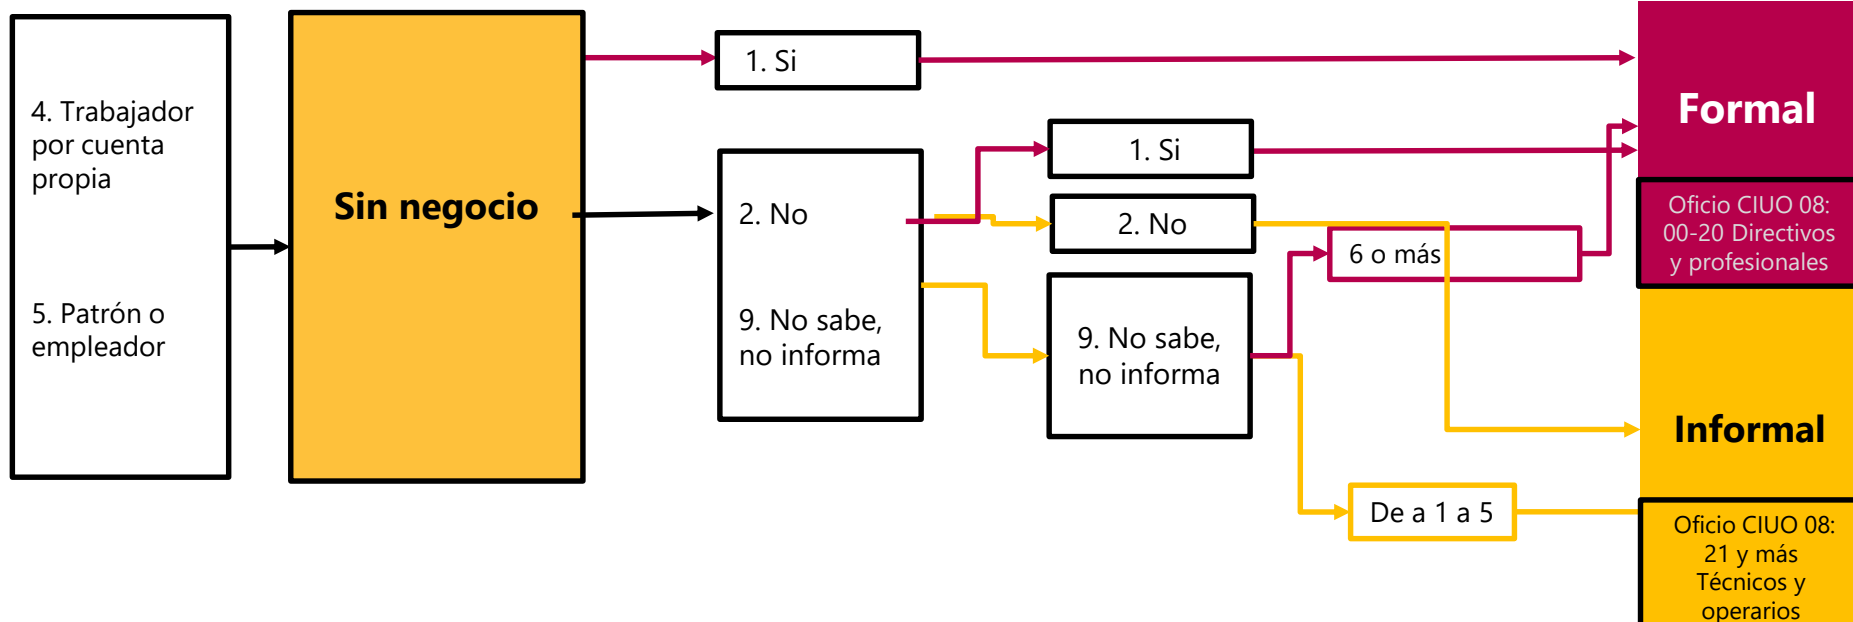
4. Trabajador por cuenta propia

5. Patrón o empleador

Sin negocio

1. Si

2. No

9. No sabe, no informa

1. Si

2. No

9. No sabe, no informa

6 o más

De a 1 a 5

Formal

Oficio CIUO 08: 00-20 Directivos y profesionales

Informal

Oficio CIUO 08: 21 y más Técnicos y operarios